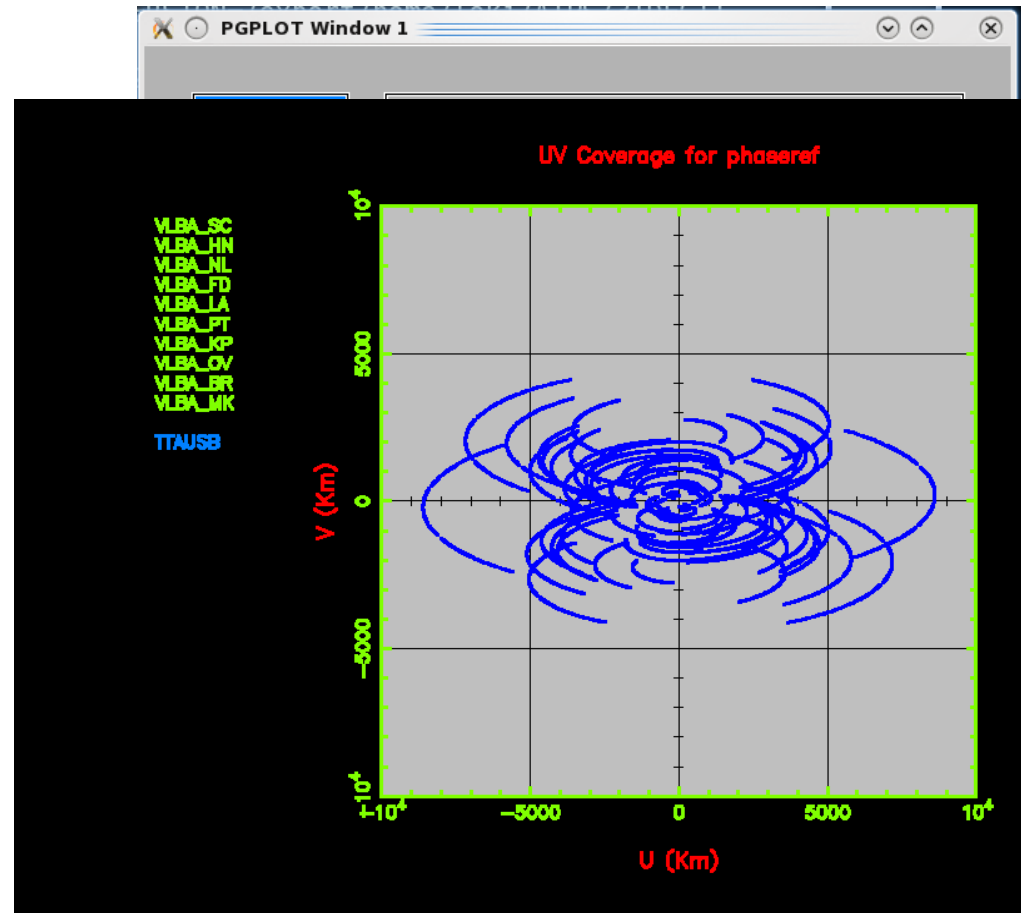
PGPLOT Window 1

UV Coverage for phaseref

VLBA_SC
VLBA_HN
VLBA_NL
VLBA_FD
VLBA_LA
VLBA_PT
VLBA_KP
VLBA_OV
VLBA_BR
VLBA_MK

TTAUSB

$10^4$
5000
0
−5000
$-10^4$

V (Km)

$-10^4$
−5000
0
5000
$10^4$

U (Km)